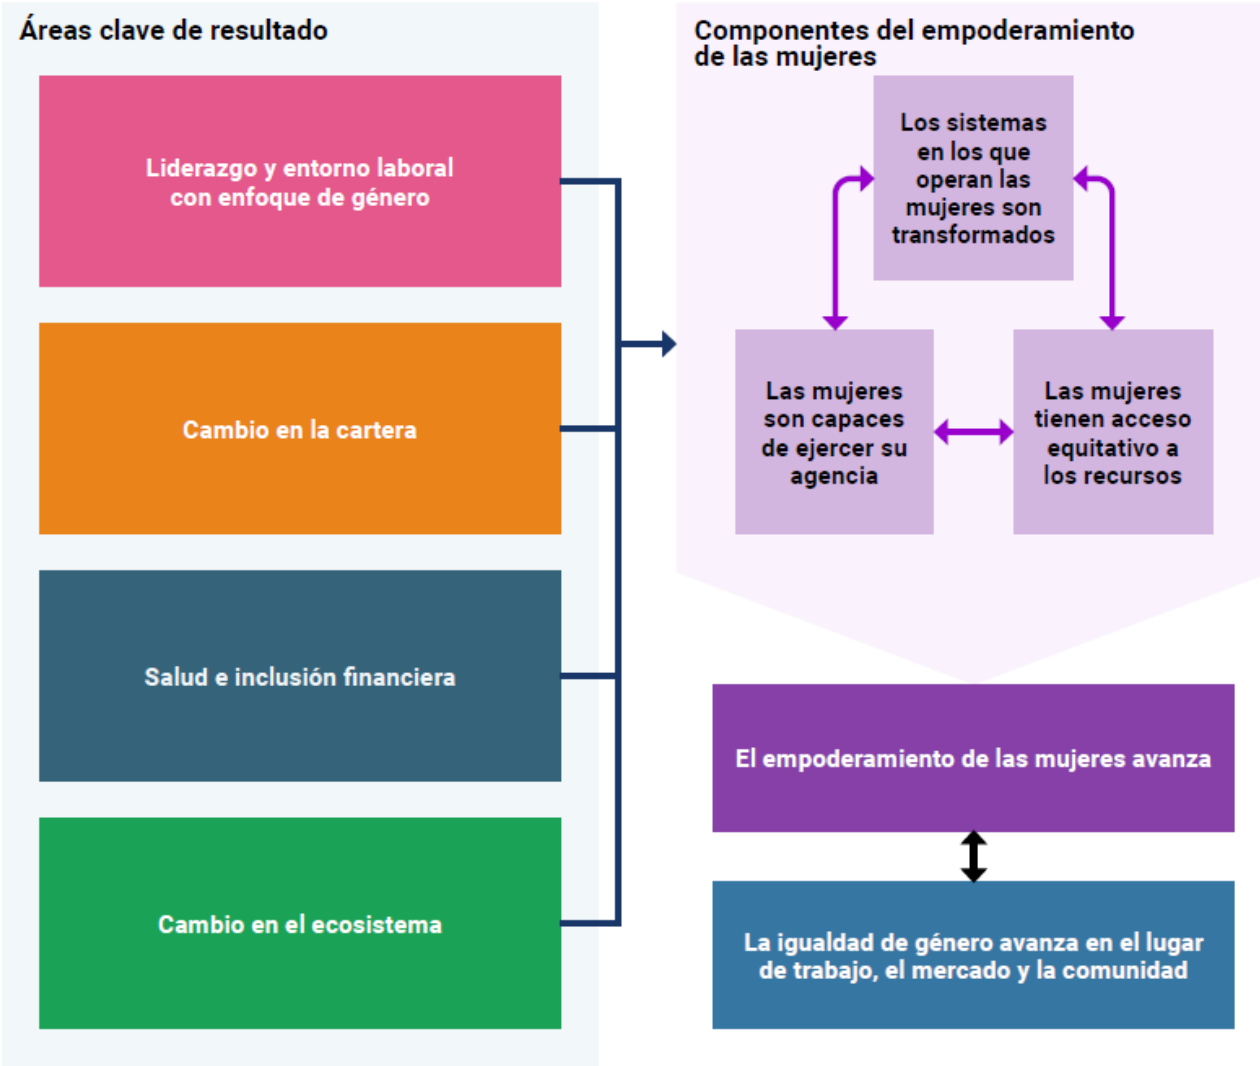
Áreas clave de resultado

Liderazgo y entorno laboral con enfoque de género

Cambio en la cartera

Salud e inclusión financiera

Cambio en el ecosistema

Componentes del empoderamiento de las mujeres

Los sistemas en los que operan las mujeres son transformados

Las mujeres son capaces de ejercer su agencia

Las mujeres tienen acceso equitativo a los recursos

El empoderamiento de las mujeres avanza

La igualdad de género avanza en el lugar de trabajo, el mercado y la comunidad